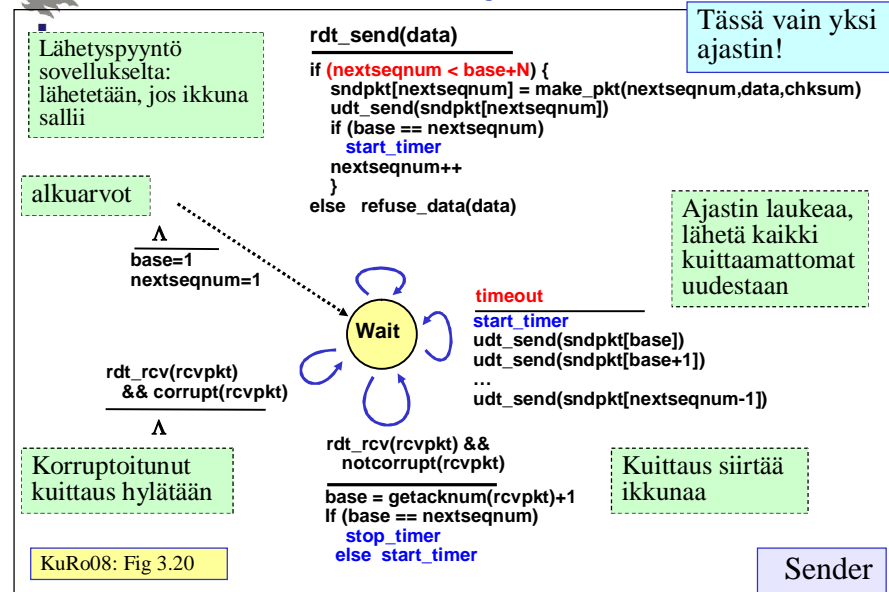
Lähetyspyyntö sovellukselta: lähetetään, jos ikkuna sallii

rdt_send(data)

if (nextseqnum < base+N) {
sndpkt[nextseqnum] = make_pkt(nextseqnum,data,chksum)
udt_send(sndpkt[nextseqnum])
if (base == nextseqnum)
start_timer
nextseqnum++
}
else refuse_data(data)

Tässä vain yksi ajastin!

alkuarvot

$\Lambda$

base=1
nextseqnum=1

Ajastin laukeaa, lähetä kaikki kuittaamattomat uudestaan

Wait

timeout

start_timer
udt_send(sndpkt[base])
udt_send(sndpkt[base+1])
…
udt_send(sndpkt[nextseqnum-1])

rdt_rcv(rcvpkt)
&& corrupt(rcvpkt)

$\Lambda$

Korruptoitunut kuittaus hylätään

rdt_rcv(rcvpkt) &&
notcorrupt(rcvpkt)

base = getacknum(rcvpkt)+1
If (base == nextseqnum)
stop_timer
else start_timer

Kuittaus siirtää ikkunaa

KuRo08: Fig 3.20

Sender